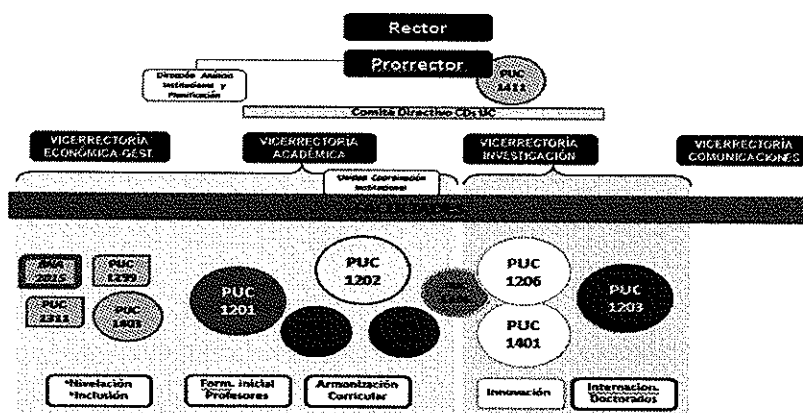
Rector

Prorrector

PUC 1411

Dirección Análisis Institucional y Planificación

Comité Directivo CD-UC

VICERRECTORÍA ECONÓMICA GEST.

VICERRECTORÍA ACADÉMICA

Unidad Coordinación Institucional

VICERRECTORÍA INVESTIGACIÓN

VICERRECTORÍA COMUNICACIONES

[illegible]

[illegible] 2015

PUC 1299

PUC 1311

PUC 1401

PUC 1201

PUC 1202

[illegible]

PUC 1206

PUC 1401

PUC 1203

*Nivelación *Inclusión

Form. inicial Profesores

Armonización Curricular

Innovación

Internacion. Doctorados